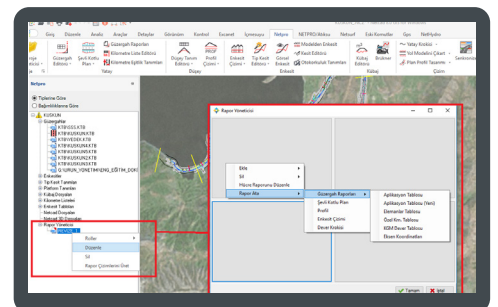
Giriş Düzenle Analiz Araçlar Detaylar Görünüm Kontrol Eksenel İçmesuyu Netpro NETPRO/Atıksu Netsurf Eski Komutlar Gpu NetHydro

Güzergah Raporları
Kilometre Liste Editörü
Kilometre Eşitlik Tanımları
Güzergah Editörü
Şevli Kotlu Plan
Yatay
Düşey Tanım Editörü
Profil Çizimi
Düşey
Enkesit Çizimi
Tip Kesit Editörü
Genel Enkesit
Modelden Enkesit
Kazıl Editörü
Otokorkuluk Tanımları
Enkesit
Kübaj Editörü
Brükner
Kübaj
Yatay Kesici
Yol Modelini Çıkart
Plan Profil Tasarımı
Çizim

Netpro
Tiplerine Göre
Bağımlılıklarına Göre
KUSKUN
Güzergahlar
KTBKUSSX.KTB
KTBKUSKUNXKTB
KTBVEDEKX.KTB
KTBKUSKUN4XKTB
KTBKUSKUN2XKTB
KTBKUSKUN3XKTB
G'URUN_YÖNETİM(ENG_EĞİTİM_DOKÜ
Enkesitler
Tip Kesit Tanımları
Platform Tanımları
Kübaj Dosyaları
Köstere Listeleri
Enkesit Tabloları
Nokud Dosyaları
Nokud Alt Dosyaları
Rapor Yöneticisi

Rollar
Düzenle
Sil
Rapor Çizimlerini Üret

Rapor Yöneticisi
Ekle
Sil
Hücre Raporunu Düzenle
Rapor Ata
Güzergah Raporları
Şevli Kotlu Plan
Profil
Enkesit Çizimi
Dever Krokisi
Aplikasyon Tablosu
Aplikasyon Tablosu (Yeni)
Elemanlar Tablosu
Özel Km. Tablosu
NSM Dever Tablosu
Eksen Koordinatları
Tamam
İptal